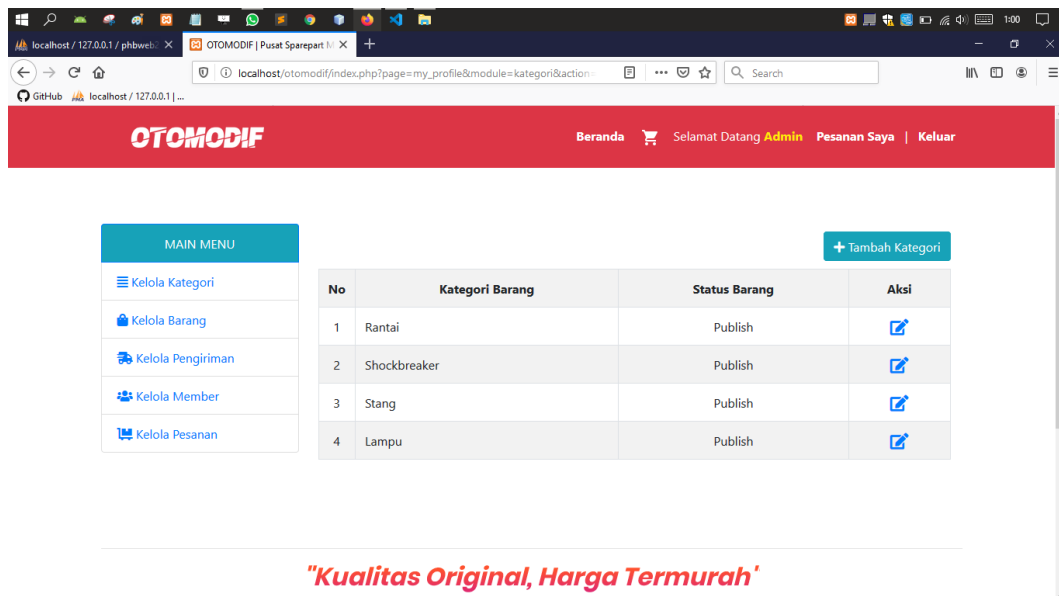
1:00

localhost / 127.0.0.1 / phbweb2 ✕
OTOMODIF | Pusat Sparepart M ✕
+

localhost/otomodif/index.php?page=my_profile&module=kategori&action=

Search

GitHub
localhost / 127.0.0.1 | ...

OTOMODIF

Beranda
Selamat Datang Admin
Pesanan Saya | Keluar

MAIN MENU
Kelola Kategori
Kelola Barang
Kelola Pengiriman
Kelola Member
Kelola Pesanan

+ Tambah Kategori

| No | Kategori Barang | Status Barang | Aksi |
|---|---|---|---|
| 1 | Rantai | Publish | |
| 2 | Shockbreaker | Publish | |
| 3 | Stang | Publish | |
| 4 | Lampu | Publish | |

"Kualitas Original, Harga Termurah'